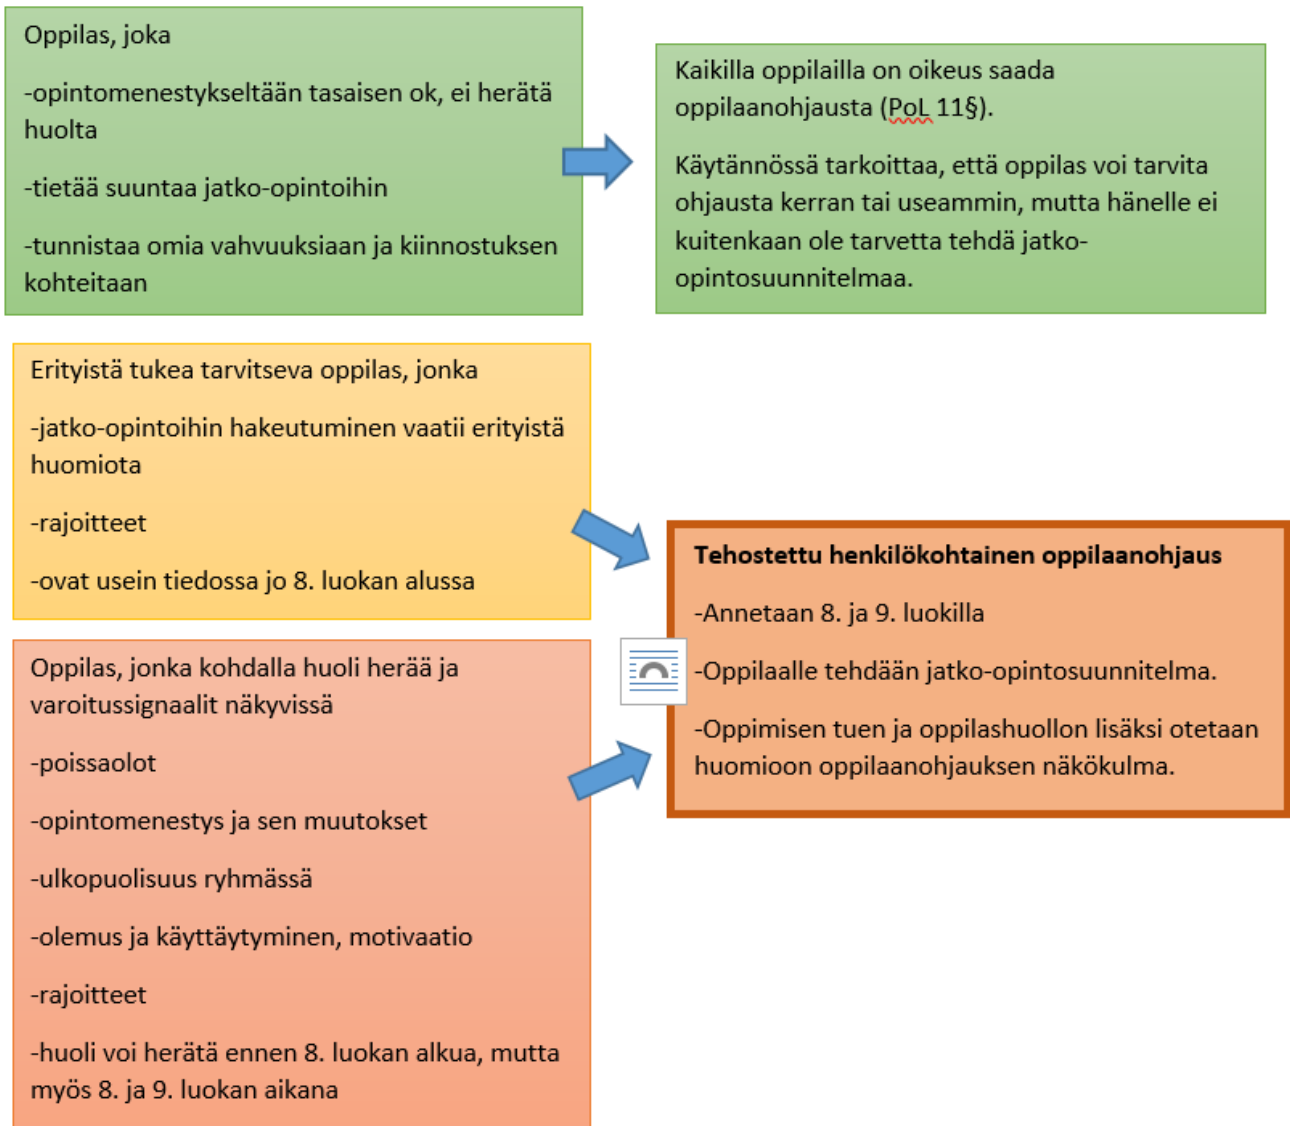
Oppilas, joka

-opintomenestykseltään tasaisen ok, ei herätä huolta

-tietää suuntaa jatko-opintoihin

-tunnistaa omia vahvuuksiaan ja kiinnostuksen kohteitaan

Kaikilla oppilailla on oikeus saada oppilaanohjausta (PoL 11§).

Käytännössä tarkoittaa, että oppilas voi tarvita ohjausta kerran tai useammin, mutta hänelle ei kuitenkaan ole tarvetta tehdä jatko-opintosuunnitelmaa.

Erityistä tukea tarvitseva oppilas, jonka

-jatko-opintoihin hakeutuminen vaatii erityistä huomiota

-rajoitteet

-ovat usein tiedossa jo 8. luokan alussa

Tehostettu henkilökohtainen oppilaanohjaus

-Annetaan 8. ja 9. luokilla

-Oppilaalle tehdään jatko-opintosuunnitelma.

-Oppimisen tuen ja oppilashuollon lisäksi otetaan huomioon oppilaanohjauksen näkökulma.

Oppilas, jonka kohdalla huoli herää ja varoitussignaalit näkyvissä

-poissaolot

-opintomenestys ja sen muutokset

-ulkopuolisuus ryhmässä

-olemus ja käyttäytyminen, motivaatio

-rajoitteet

-huoli voi herätä ennen 8. luokan alkua, mutta myös 8. ja 9. luokan aikana